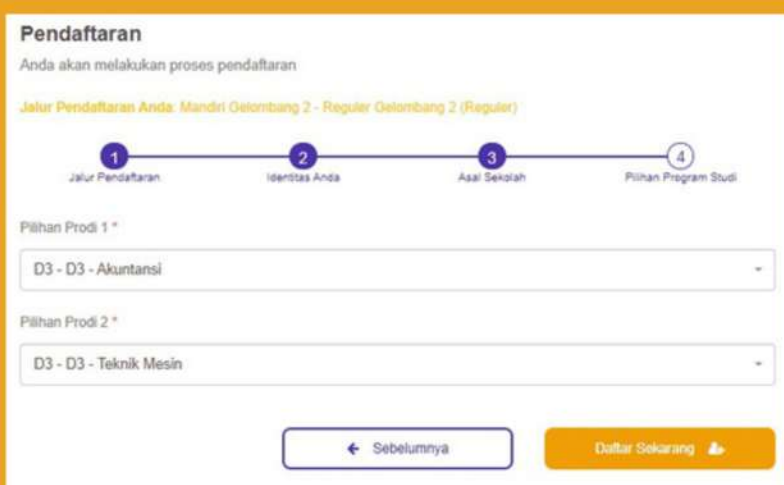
Pendaftaran

Anda akan melakukan proses pendaftaran

Jalur Pendaftaran Anda: Mandiri Gelombang 2 - Reguler Gelombang 2 (Reguler)

1
Jalur Pendaftaran

2
Identitas Anda

3
Asal Sekolah

4
Pilihan Program Studi

Pilihan Prodi 1 *

D3 - D3 - Akuntansi

Pilihan Prodi 2 *

D3 - D3 - Teknik Mesin

← Sebelumnya

Daftar Sekarang